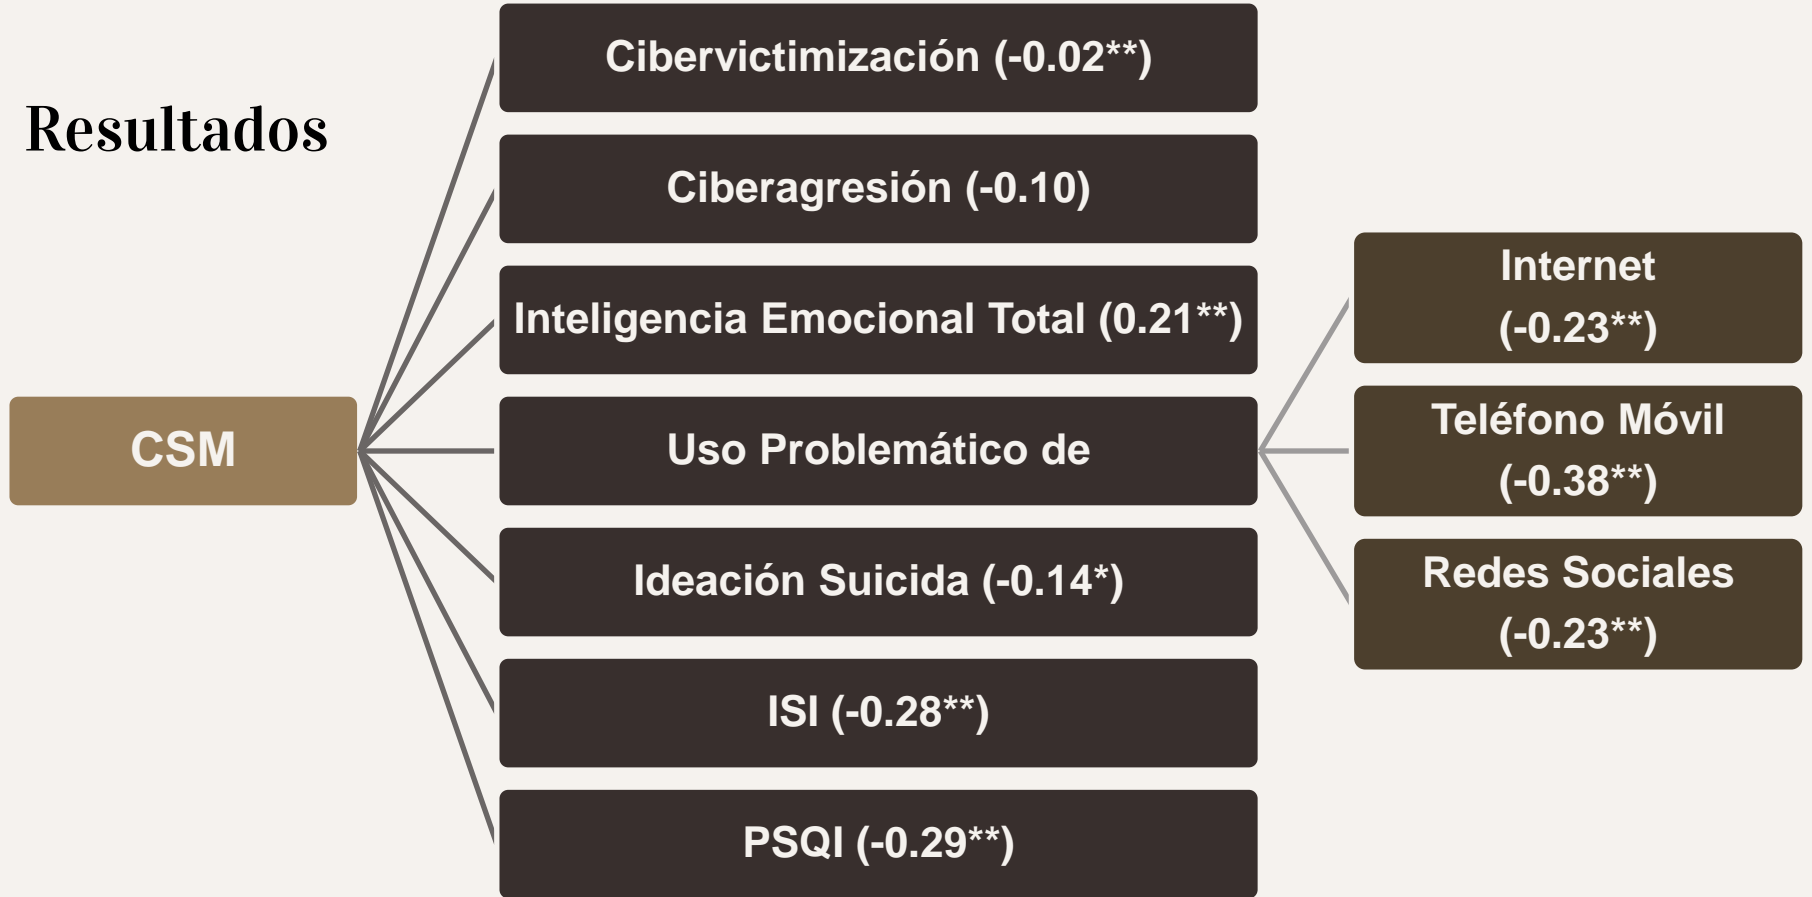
Resultados

CSM

Cibervictimización (-0.02**)

Ciberagresión (-0.10)

Inteligencia Emocional Total (0.21**)

Uso Problemático de

Ideación Suicida (-0.14*)

ISI (-0.28**)

PSQI (-0.29**)

Internet (-0.23**)

Teléfono Móvil (-0.38**)

Redes Sociales (-0.23**)